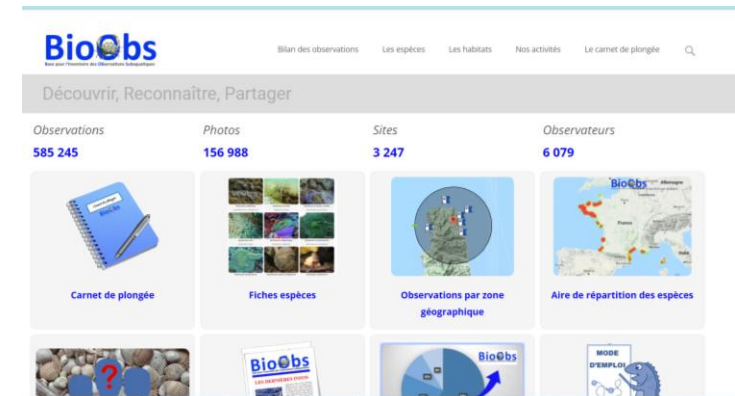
BioObs
Base pour l'Inventaire des Observations Subaquatiques

Bilan des observations
Les espèces
Les habitats
Nos activités
Le carnet de plongée

Découvrir, Reconnaître, Partager

| Observations | Photos | Sites | Observateurs |
|---|---|---|---|
| 585 245 | 156 988 | 3 247 | 6 079 |

Carnet de plongée
BioObs

Fiches espèces

Observations par zone géographique

BioObs
Allemagne
France
Aire de répartition des espèces

BioObs
LES DERNIERES INFOS

BioObs

MODE D'EMPLOI